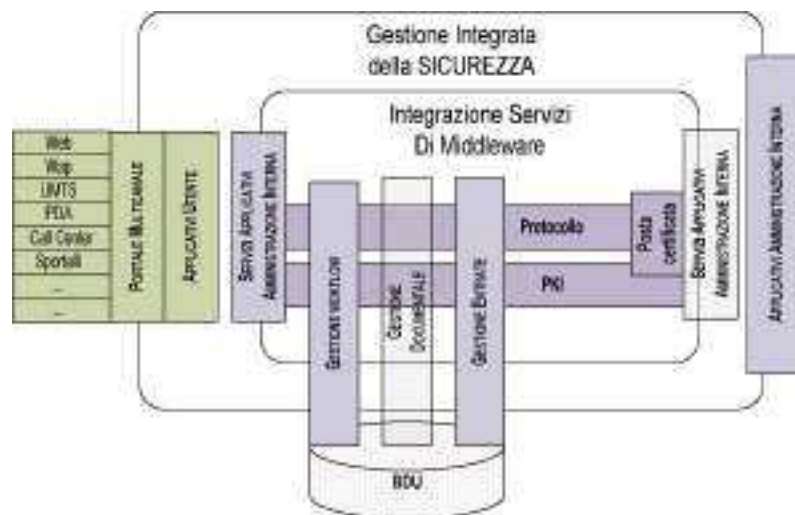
Gestione Integrata della SICUREZZA

Integrazione Servizi Di Middleware

Web
Wap
UMTS
PDA
Call Center
Sportelli
...
...

PORTALE MULTICANALE

APPLICATIVI UTENTE

SERVIZI APPLICATIVI AMMINISTRAZIONE INTERNA

GESTIONE WORKFLOW

GESTIONE DOCUMENTALE

GESTIONE ENTRATE

Protocollo

Posta certificata

PKI

SERVIZI APPLICATIVI AMMINISTRAZIONE INTERNA

APPLICATIVI AMMINISTRAZIONE INTERNA

BDU